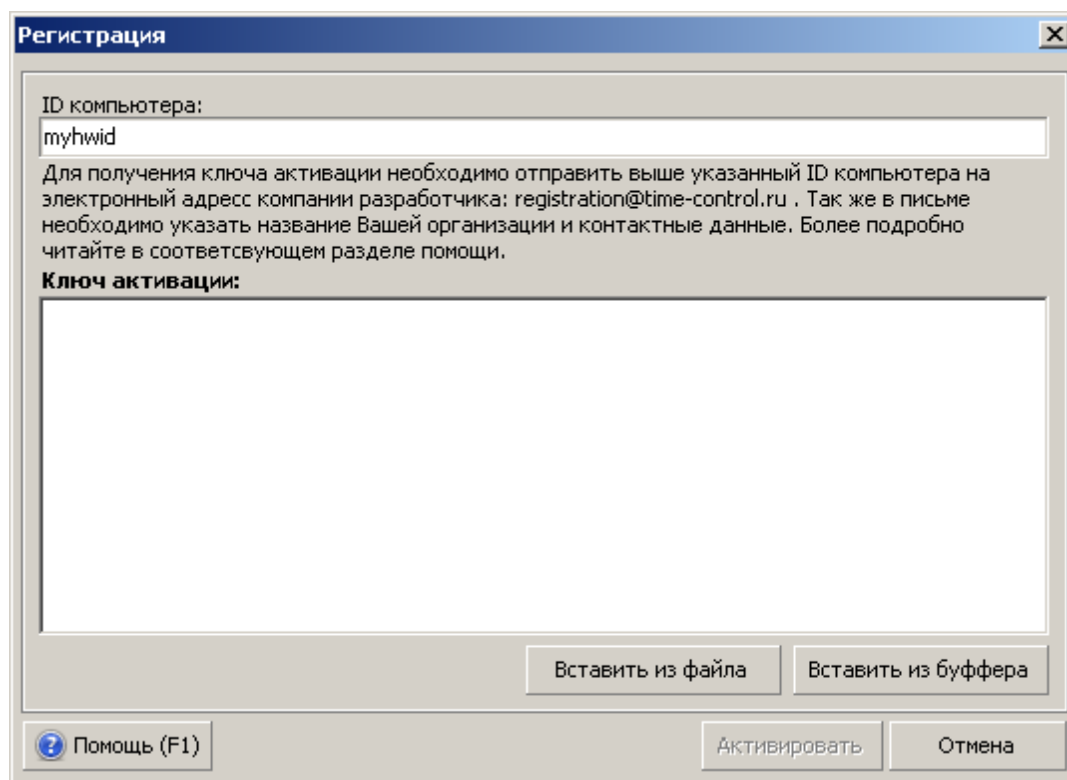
Регистрация

ID компьютера:

myhwid

Для получения ключа активации необходимо отправить выше указанный ID компьютера на электронный адресс компании разработчика: registration@time-control.ru . Так же в письме необходимо указать название Вашей организации и контактные данные. Более подробно читайте в соответсвующем разделе помощи.

Ключ активации:

Вставить из файла

Вставить из буффера

Помощь (F1)

Активировать

Отмена